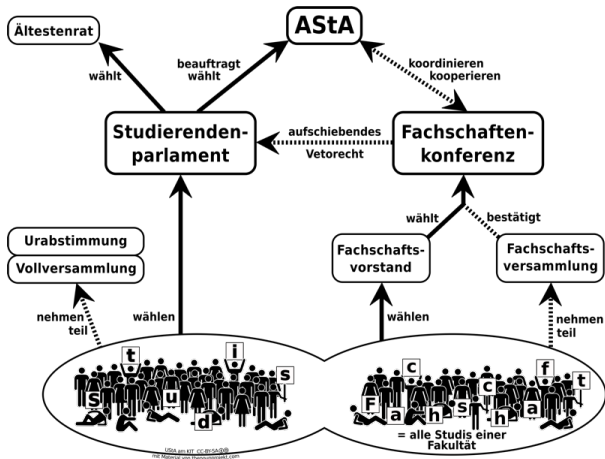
Ältestenrat

AStA

wählt

beauftragt
wählt

koordinieren
kooperieren

Studierenden-
parlament

aufschiebendes
Vetorecht

Fachschaften-
konferenz

wählt

bestätigt

Urabstimmung

Vollversammlung

Fachschafts-
vorstand

Fachschafts-
versammlung

nehmen
teil

wählen

wählen

nehmen
teil

t i s S u d

c f t F a h s c h a

= alle Studis einer
Fakultät

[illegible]